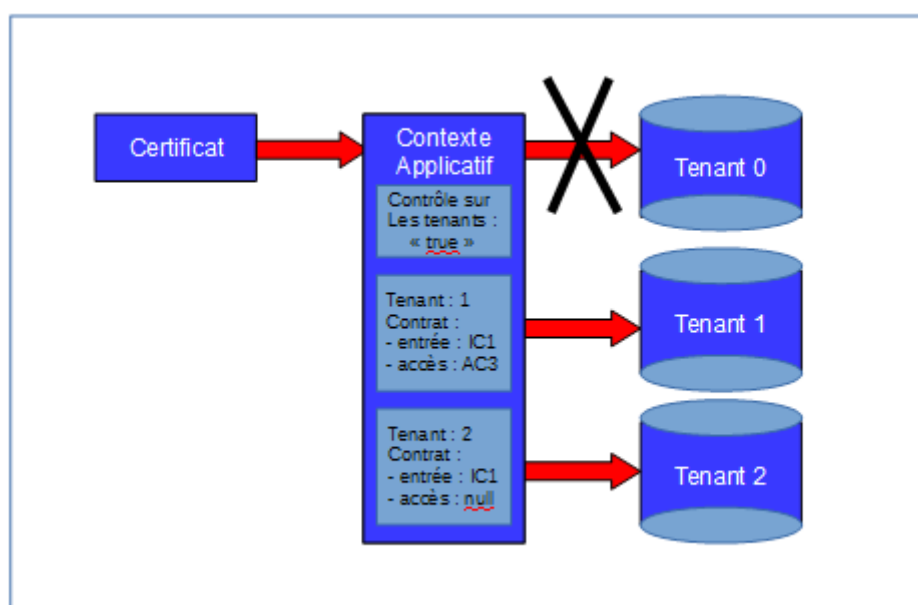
Certificat

Contexte Applicatif

Contrôle sur Les tenants : « true »

Tenant : 1
Contrat :
- entrée : IC1
- accès : AC3

Tenant : 2
Contrat :
- entrée : IC1
- accès : null

Tenant 0

Tenant 1

Tenant 2